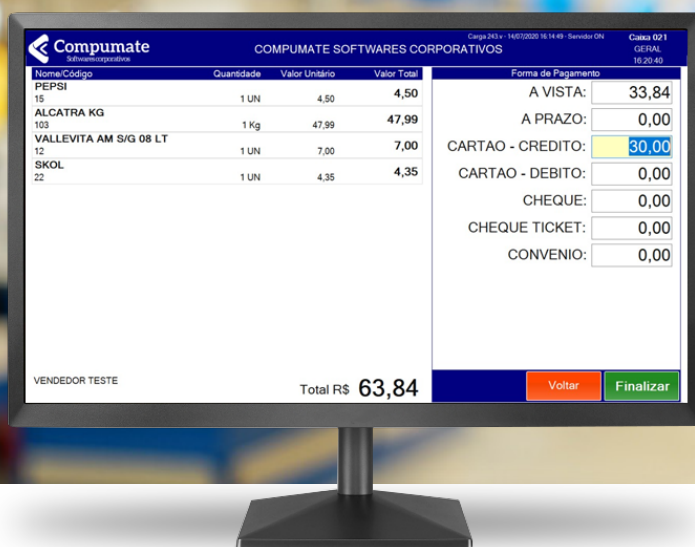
Compumate
Softwares corporativos

COMPUMATE SOFTWARES CORPORATIVOS

Carga 243 v - 14/07/2020 16:14:49 - Servidor ON

Caixa 021
GERAL
16:20:40

| Nome/Código | Quantidade | Valor Unitário | Valor Total |
|---|---|---|---|
| PEPSI 15 | 1 UN | 4,50 | 4,50 |
| ALCATRA KG 103 | 1 Kg | 47,99 | 47,99 |
| VALLEVITA AM S/G 08 LT 12 | 1 UN | 7,00 | 7,00 |
| SKOL 22 | 1 UN | 4,35 | 4,35 |

Forma de Pagamento

A VISTA: 33,84
A PRAZO: 0,00
CARTAO - CREDITO: 30,00
CARTAO - DEBITO: 0,00
CHEQUE: 0,00
CHEQUE TICKET: 0,00
CONVENIO: 0,00

VENDEDOR TESTE

Total R$ 63,84

Voltar
Finalizar